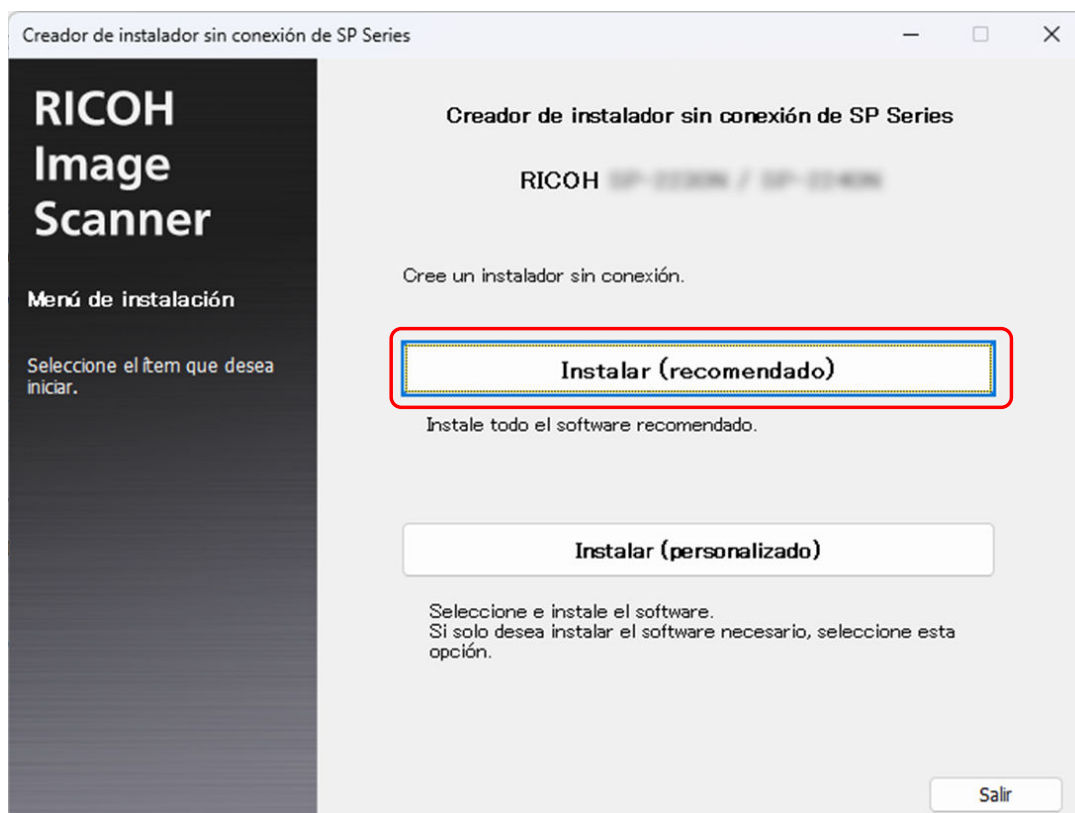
Creador de instalador sin conexión de SP Series

RICOH Image Scanner

Menú de instalación

Seleccione el ítem que desea iniciar.

Creador de instalador sin conexión de SP Series

RICOH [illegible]

Cree un instalador sin conexión.

Instalar (recomendado)

Instale todo el software recomendado.

Instalar (personalizado)

Seleccione e instale el software.
Si solo desea instalar el software necesario, seleccione esta opción.

Salir